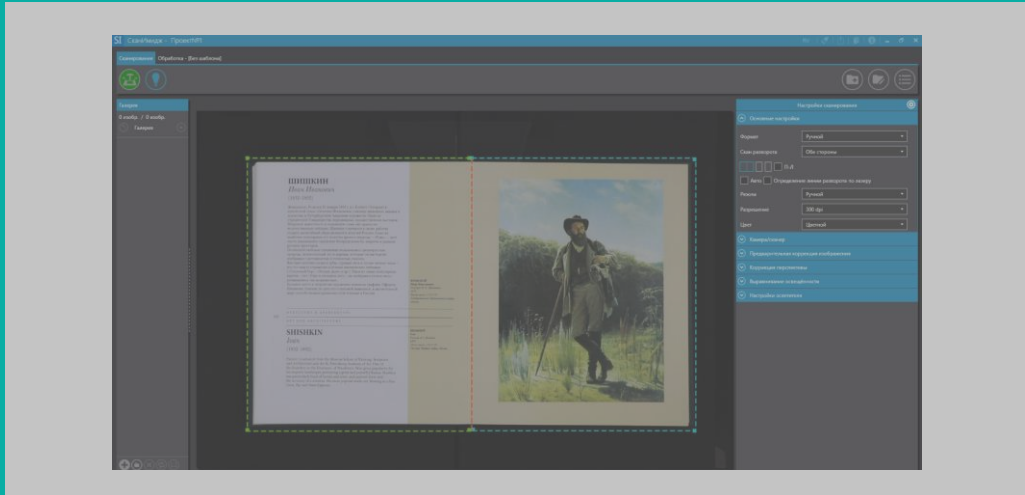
СканКнига - Проект01

Сканирование Обработка - [Без шаблона]

Галерея

0 изобр. / 0 изобр.

Галерея

ШИШКИН
Иван Иванович

SHISHKIN
Ivan

Настройки сканирования

Основные настройки

Формат Ручной

Сбор разворота Обе стороны

Авто Определение линии разворота по экрану

Режим Ручной

Разрешение 300 dpi

Цвет Цветной

Камера/сканер

Предварительная коррекция изображения

Коррекция перспективы

Выравнивание освещённости

Настройки осветителя